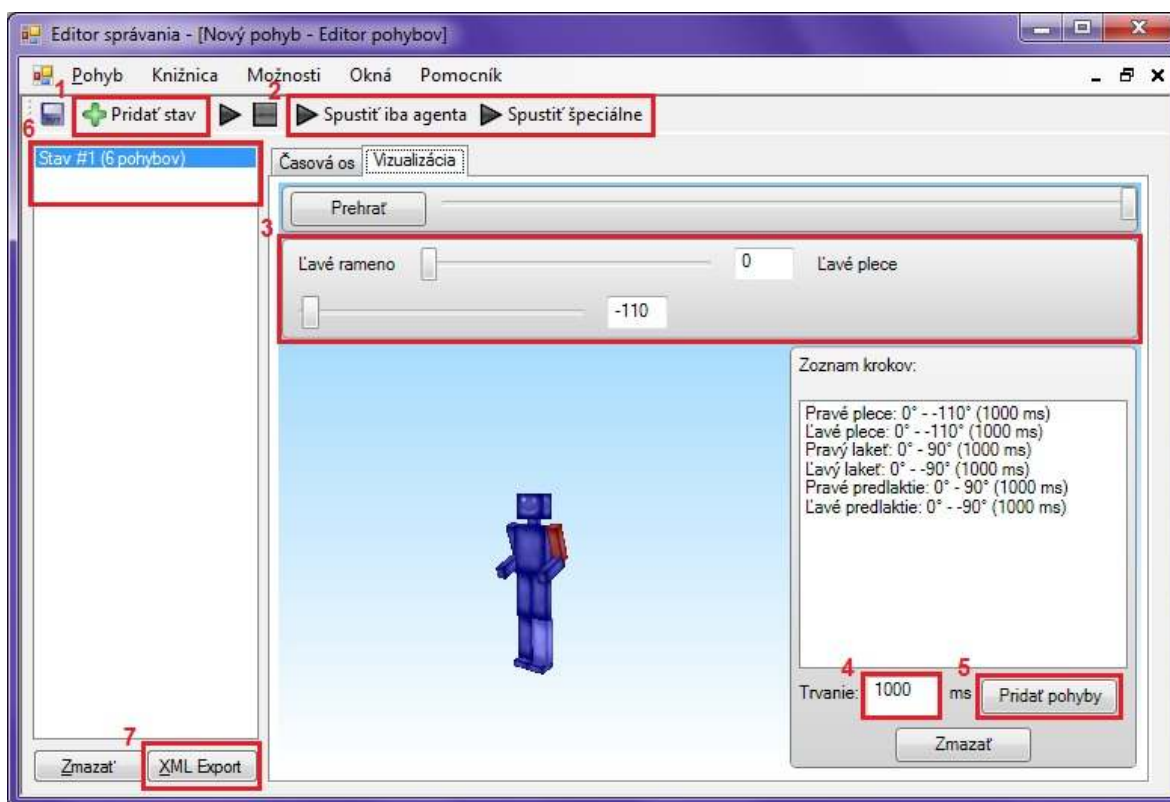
Editor správania - [Nový pohyb - Editor pohybov]

Pohyb Knižnica Možnosti Okná Pomocník

1 Pridať stav 2 Spustiť iba agenta Spustiť špeciálne

6

Stav #1 (6 pohybov)

Časová os Vizualizácia

Prehrať

3

Ľavé rameno 0 Ľavé plece

-110

Zoznam krokov:

Pravé plece: 0° - -110° (1000 ms)
Ľavé plece: 0° - -110° (1000 ms)
Pravý laket: 0° - 90° (1000 ms)
Ľavý laket: 0° - -90° (1000 ms)
Pravé predlaktie: 0° - 90° (1000 ms)
Ľavé predlaktie: 0° - -90° (1000 ms)

4 5

Trvanie: 1000 ms Pridať pohyby

Zmazať

7

Zmazať XML Export